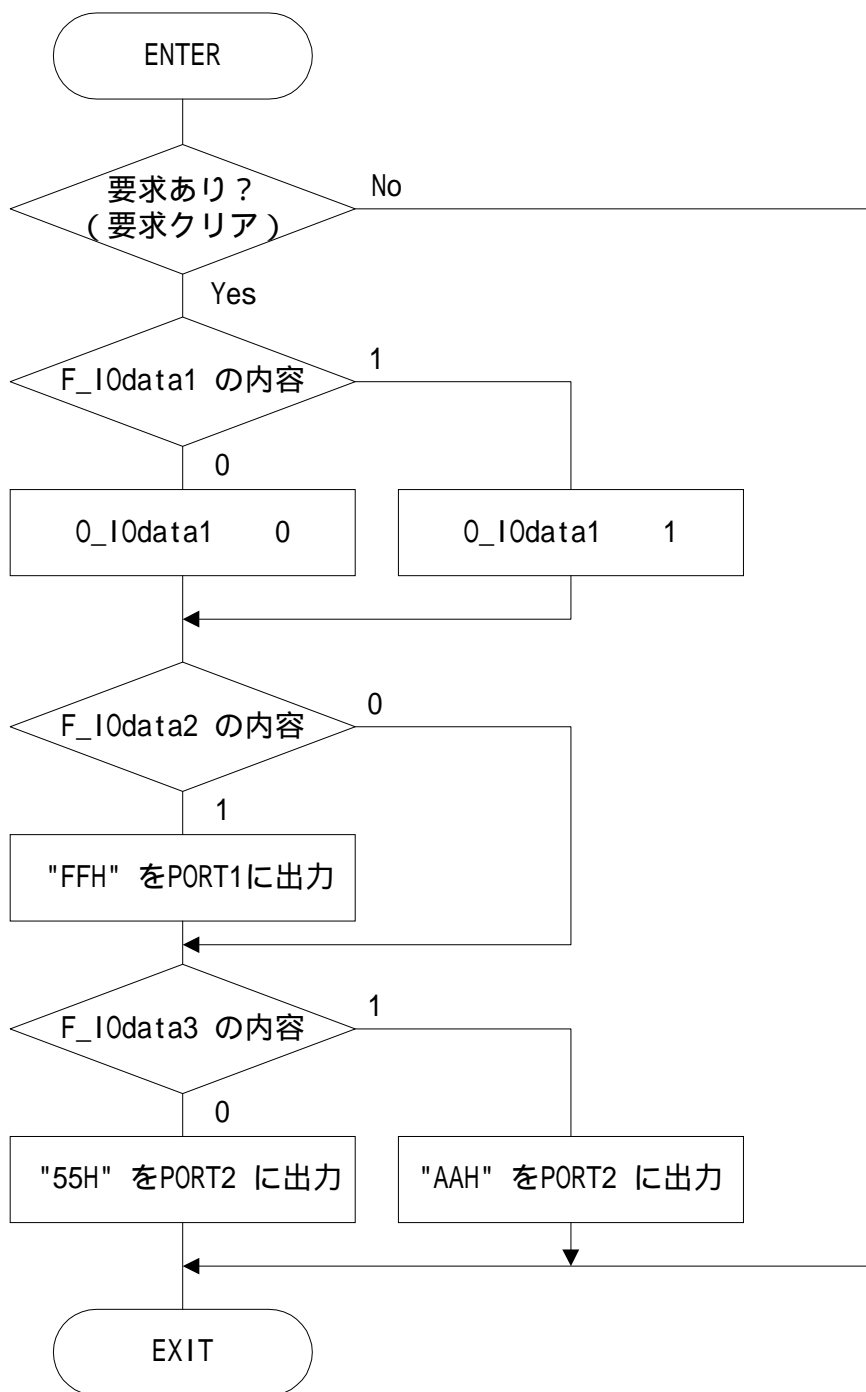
ENTER

要求あり？
（要求クリア）

No

Yes

F_IOdata1 の内容

1

0

O_IOdata1　0

O_IOdata1　1

F_IOdata2 の内容

0

1

"FFH" をPORT1に出力

F_IOdata3 の内容

1

0

"55H" をPORT2 に出力

"AAH" をPORT2 に出力

EXIT